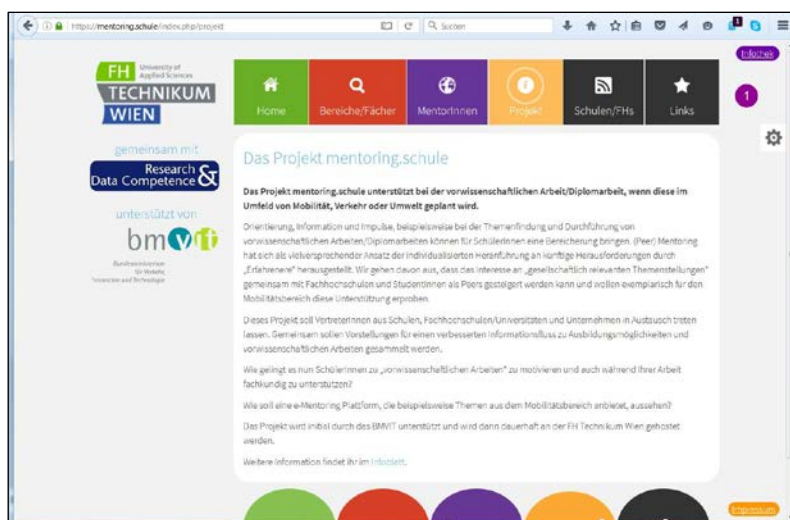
https://mentoring.schule/index.php/projekt

Suchen

Infochek

FH University of Applied Sciences TECHNIKUM WIEN

Home | Bereiche/Fächer | MentorInnen | Projekt | Schulen/FHs | Links

1

gemeinsam mit

Research & Data Competence

unterstützt von

bmvit

Bundesministerium für Verkehr, Innovation und Technologie

Das Projekt mentoring.schule

Das Projekt mentoring.schule unterstützt bei der vorwissenschaftlichen Arbeit/Diplomarbeit, wenn diese im Umfeld von Mobilität, Verkehr oder Umwelt geplant wird.

Orientierung, Information und Impulse, beispielsweise bei der Themenfindung und Durchführung von vorwissenschaftlichen Arbeiten/Diplomarbeiten können für SchülerInnen eine Bereicherung bringen. (Peer) Mentoring hat sich als vielversprechender Ansatz der individualisierten Heranführung an künftige Herausforderungen durch „Erfahrenere" herausgestellt. Wir gehen davon aus, dass das Interesse an „gesellschaftlich relevanten Themenstellungen" gemeinsam mit Fachhochschulen und StudentInnen als Peers gesteigert werden kann und wollen exemplarisch für den Mobilitätsbereich diese Unterstützung erproben.

Dieses Projekt soll VertreterInnen aus Schulen, Fachhochschulen/Universitäten und Unternehmen in Austausch treten lassen. Gemeinsam sollen Vorstellungen für einen verbesserten Informationsfluss zu Ausbildungsmöglichkeiten und vorwissenschaftlichen Arbeiten gesammelt werden.

Wie gelingt es nun SchülerInnen zu „vorwissenschaftlichen Arbeiten" zu motivieren und auch während ihrer Arbeit fachkundig zu unterstützen?

Wie soll eine e-Mentoring Plattform, die beispielsweise Themen aus dem Mobilitätsbereich anbietet, aussehen?

Das Projekt wird initial durch das BMVIT unterstützt und wird dann dauerhaft an der FH Technikum Wien gehostet werden.

Weitere Information findet ihr im Infoblatt.

Impressum